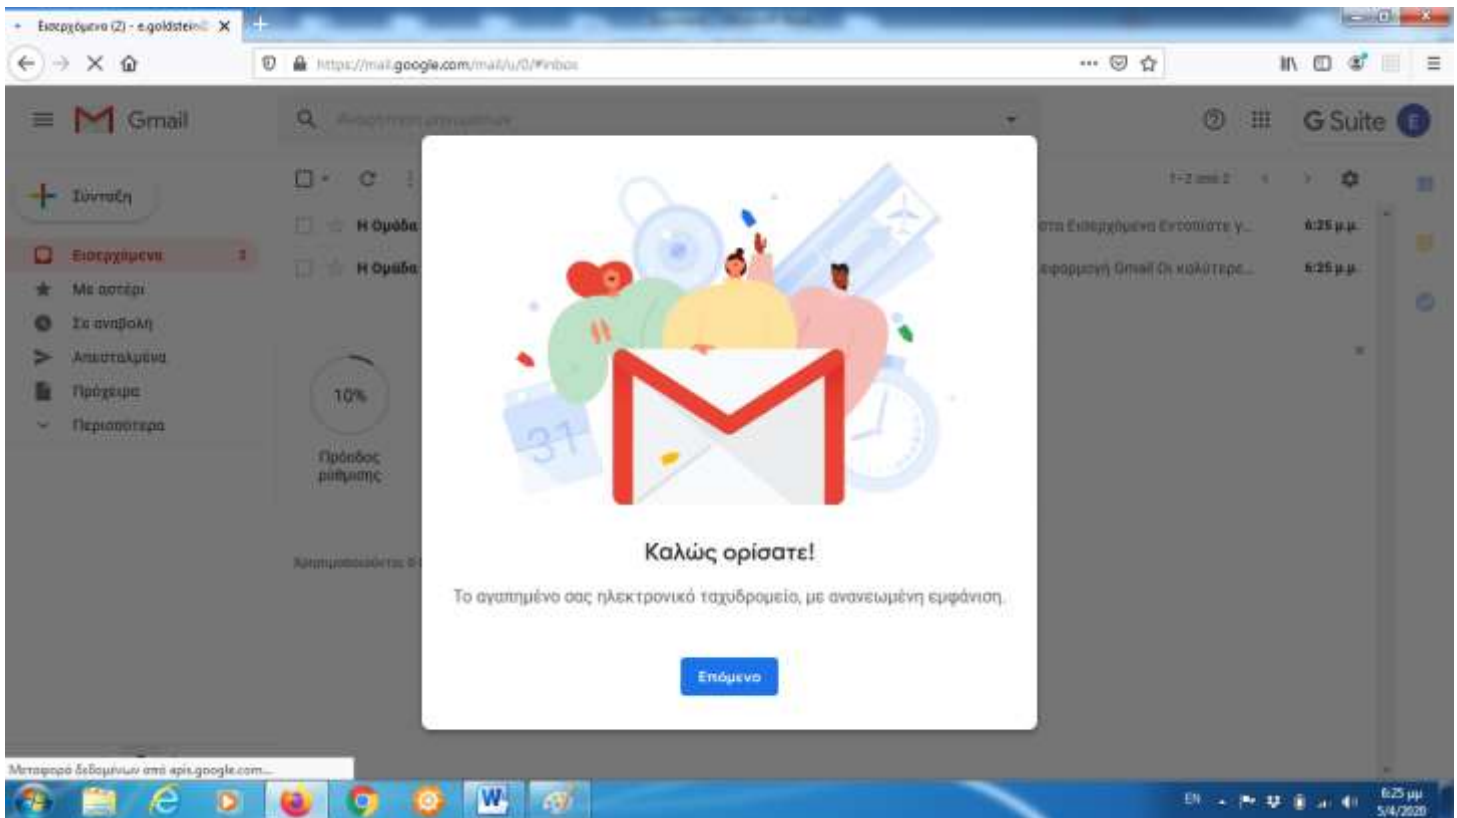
Εισερχόμενα (2) - e.goldstein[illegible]

https://mail.google.com/mail/u/0/#inbox

Gmail

Αναζήτηση μηνυμάτων

G Suite

Σύνταξη

Εισερχόμενα 2

Με αστέρι

Σε αναβολή

Απεσταλμένα

Πρόχειρα

Περισσότερα

1-2 από 2

Η Ομάδα

στα Εισερχόμενα Εντοπίστε γ...

6:25 μ.μ.

Η Ομάδα

εφαρμογή Gmail Οι καλύτερε...

6:25 μ.μ.

10%

Πρόοδος ρύθμισης

Χρησιμοποιούνται 0

31

Καλώς ορίσατε!

Το αγαπημένο σας ηλεκτρονικό ταχυδρομείο, με ανανεωμένη εμφάνιση.

Επόμενο

Μεταφορά δεδομένων από apis.google.com...

EN

6:25 μμ
5/4/2020